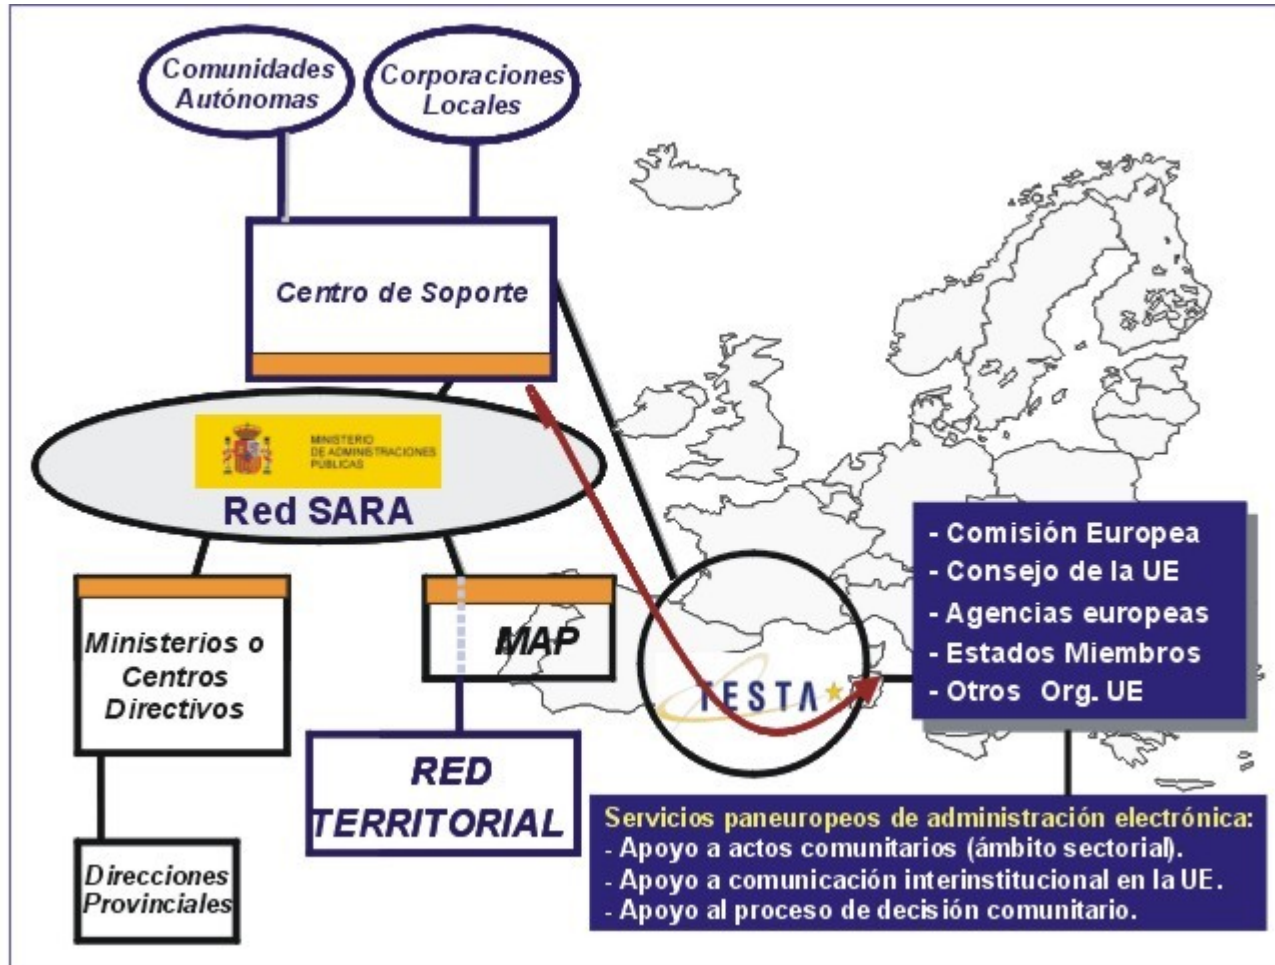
Comunidades Autónomas

Corporaciones Locales

Centro de Soporte

MINISTERIO DE ADMINISTRACIONES PÚBLICAS

Red SARA

Ministerios o Centros Directivos

MAP

Direcciones Provinciales

RED TERRITORIAL

TESTA

- Comisión Europea
- Consejo de la UE
- Agencias europeas
- Estados Miembros
- Otros Org. UE

Servicios paneuropeos de administración electrónica:
- Apoyo a actos comunitarios (ámbito sectorial).
- Apoyo a comunicación interinstitucional en la UE.
- Apoyo al proceso de decisión comunitario.